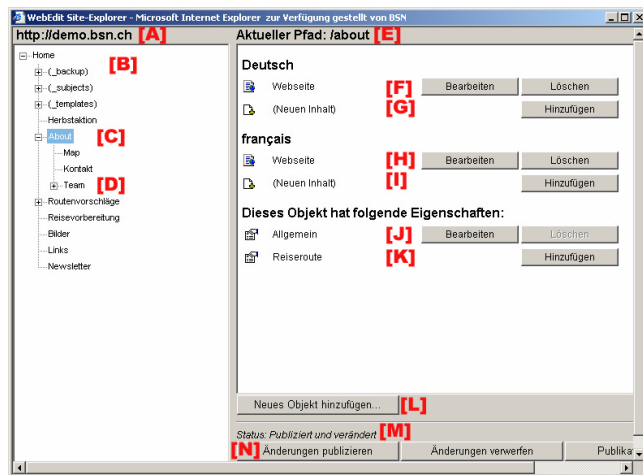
WebEdit Site-Explorer - Microsoft Internet Explorer zur Verfügung gestellt von BSN

http://demo.bsn.ch [A]

Home
(_backup) [B]
(_subjects)
(_templates)
Herbstaktion
About [C]
Map
Kontakt
Team [D]
Routenvorschläge
Reisevorbereitung
Bilder
Links
Newsletter

Aktueller Pfad: /about [E]

Deutsch

Webseite [F] Bearbeiten Löschen

(Neuen Inhalt) [G] Hinzufügen

français

Webseite [H] Bearbeiten Löschen

(Neuen Inhalt) [I] Hinzufügen

Dieses Objekt hat folgende Eigenschaften:

Allgemein [J] Bearbeiten Löschen

Reiseroute [K] Hinzufügen

Neues Objekt hinzufügen... [L]

Status: Publiziert und verändert [M]

[N] Änderungen publizieren Änderungen verwerfen Publika